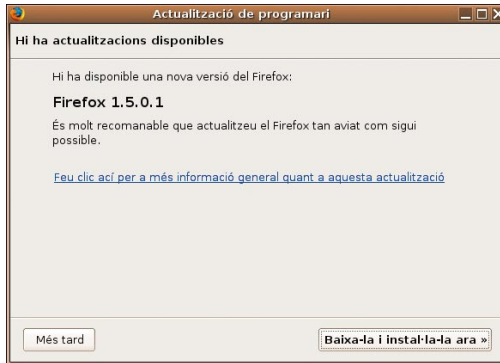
Actualització de programari

Hi ha actualitzacions disponibles

Hi ha disponible una nova versió del Firefox:

Firefox 1.5.0.1

És molt recomanable que actualitzeu el Firefox tan aviat com sigui possible.

Feu clic ací per a més informació general quant a aquesta actualització

Més tard

Baixa-la i instal·la-la ara »